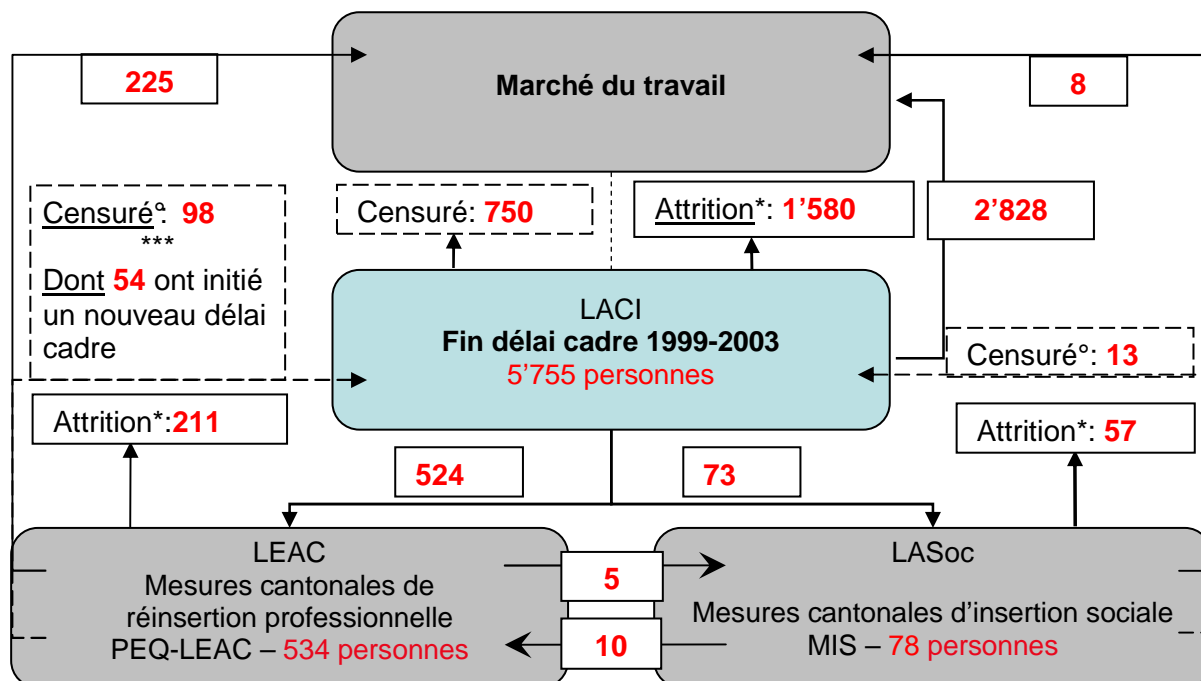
225

Marché du travail

8

Censuré°: 98
***
Dont 54 ont initié un nouveau délai cadre

Censuré: 750

Attrition*: 1'580

2'828

LACI
Fin délai cadre 1999-2003
5'755 personnes

Censuré°: 13

Attrition*:211

Attrition*: 57

524

73

LEAC
Mesures cantonales de réinsertion professionnelle
PEQ-LEAC – 534 personnes

5

10

LASoc
Mesures cantonales d'insertion sociale
MIS – 78 personnes